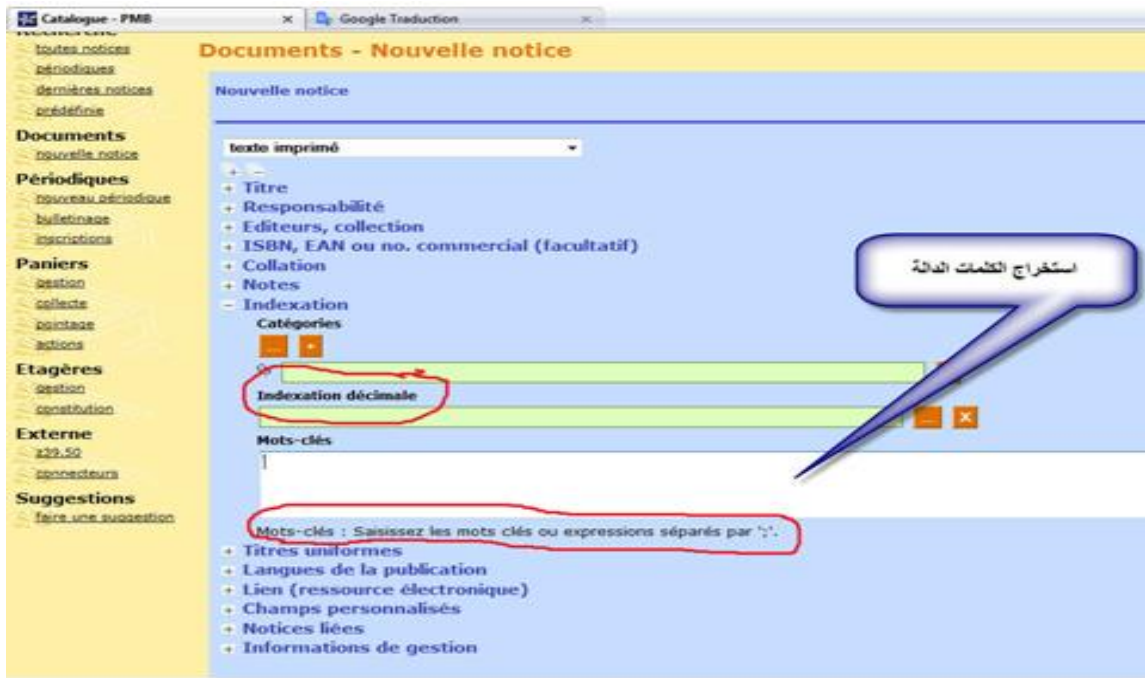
Catalogue - PMB ×
Google Traduction ×

toutes notices
périodiques
dernières notices
prédéfinie

Documents
nouvelle notice

Périodiques
nouveau périodique
bulletinage
inscriptions

Paniers
gestion
collecte
pointage
actions

Etagères
gestion
constitution

Externe
z39.50
connecteurs

Suggestions
faire une suggestion

Documents - Nouvelle notice

Nouvelle notice

texte imprimé

+ Titre
+ Responsabilité
+ Editeurs, collection
+ ISBN, EAN ou no. commercial (facultatif)
+ Collation
+ Notes
− Indexation

Catégories

...
+

Indexation décimale

...
X

Mots-clés

Mots-clés : Saisissez les mots clés ou expressions séparés par ';'.

+ Titres uniformes
+ Langues de la publication
+ Lien (ressource électronique)
+ Champs personnalisés
+ Notices liées
+ Informations de gestion

استخراج الكلمات الدالة